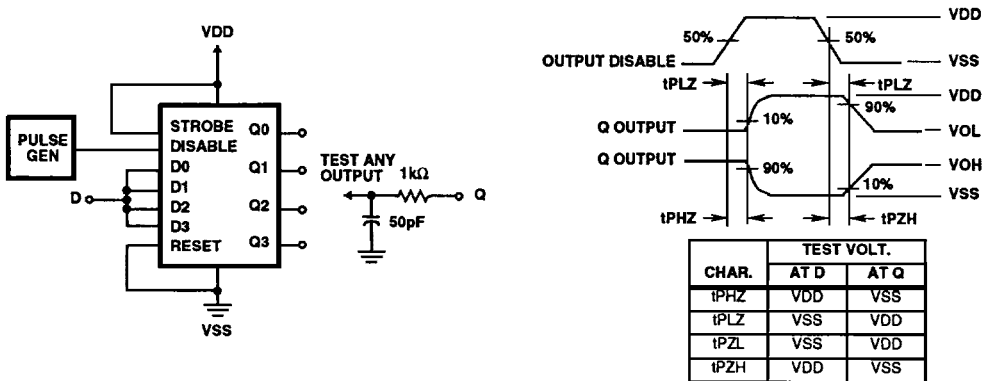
VDD

PULSE GEN

STROBE Q0
DISABLE
D0 Q1
D1
D2 Q2
D3
RESET Q3

D

VSS

TEST ANY OUTPUT $1k\Omega$ Q
50pF

OUTPUT DISABLE
50%
50%
VDD
VSS
tPLZ
tPLZ
Q OUTPUT
10%
90%
VDD
VOL
Q OUTPUT
90%
10%
VOH
VSS
tPHZ
tPZH

| CHAR. | TEST VOLT. AT D | TEST VOLT. AT Q |
|---|---|---|
| tPHZ | VDD | VSS |
| tPLZ | VSS | VDD |
| tPZL | VSS | VDD |
| tPZH | VDD | VSS |